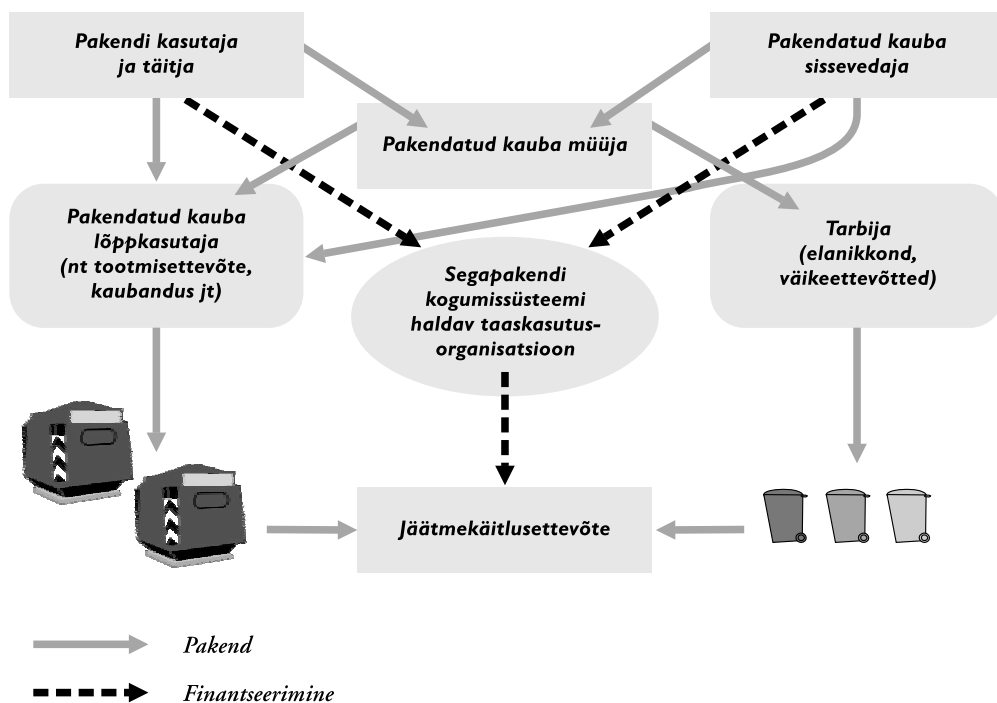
Pakendi kasutaja ja täitja

Pakendatud kauba sissevedaja

Pakendatud kauba müüja

Pakendatud kauba lõppkasutaja (nt tootmisettevõte, kaubandus jt)

Segapakendi kogumissüsteemi haldav taaskasutusorganisatsioon

Tarbija (elanikkond, väikeettevõtted)

Jäätmekäitlusettevõte

Pakend

Finantseerimine